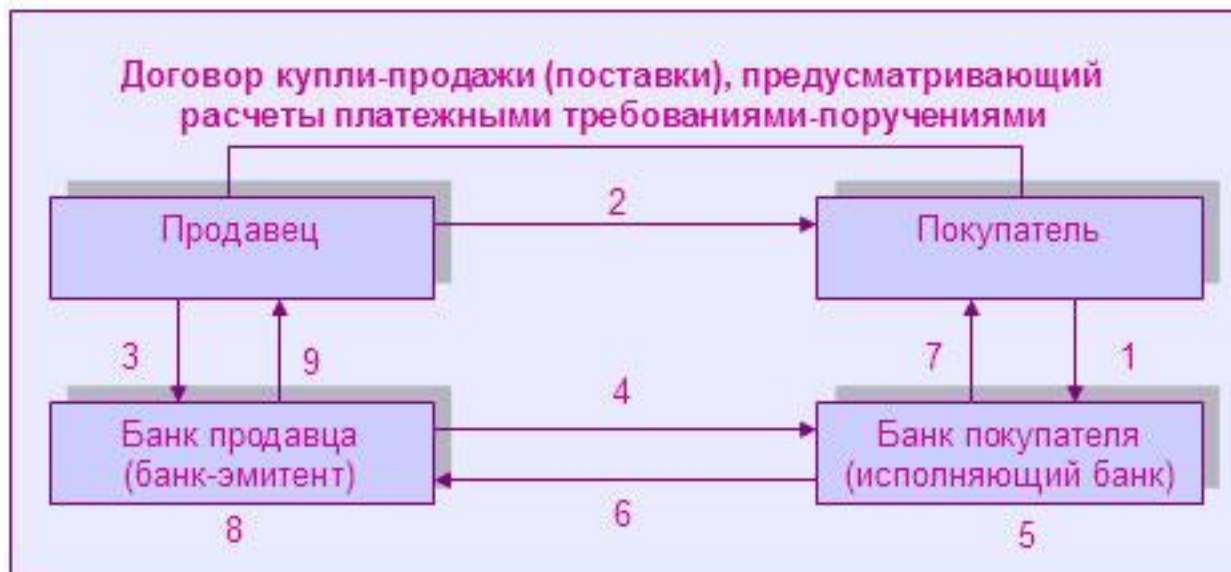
Договор купли-продажи (поставки), предусматривающий расчеты платежными требованиями-поручениями

Продавец

2

Покупатель

3

9

7

1

4

Банк продавца (банк-эмитент)

Банк покупателя (исполняющий банк)

8

6

5